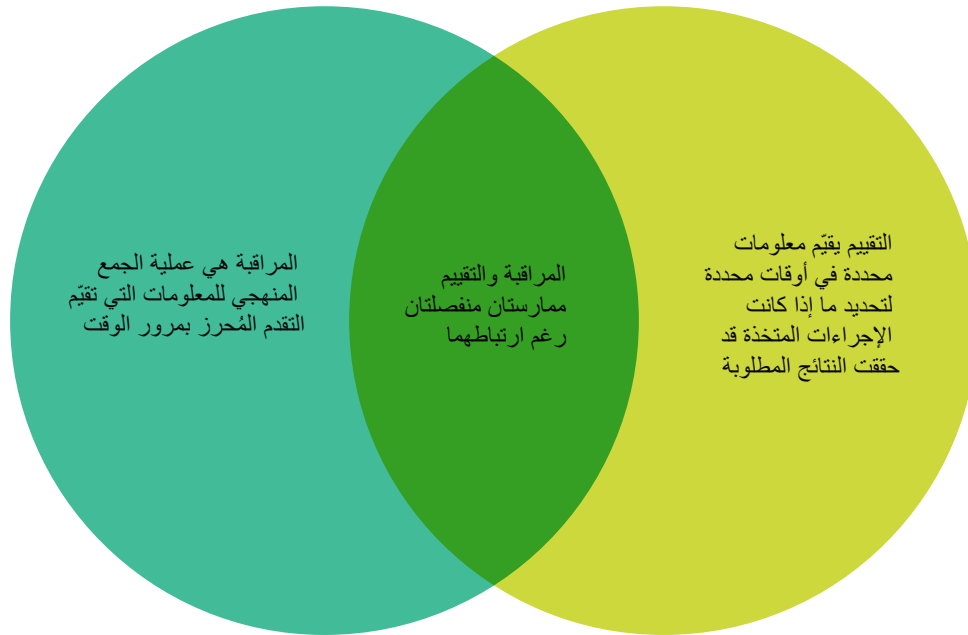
المراقبة هي عملية الجمع المنهجي للمعلومات التي تقيّم التقدم المُحرز بمرور الوقت

المراقبة والتقييم ممارستان منفصلتان رغم ارتباطهما

التقييم يقيّم معلومات محددة في أوقات محددة لتحديد ما إذا كانت الإجراءات المتخذة قد حققت النتائج المطلوبة